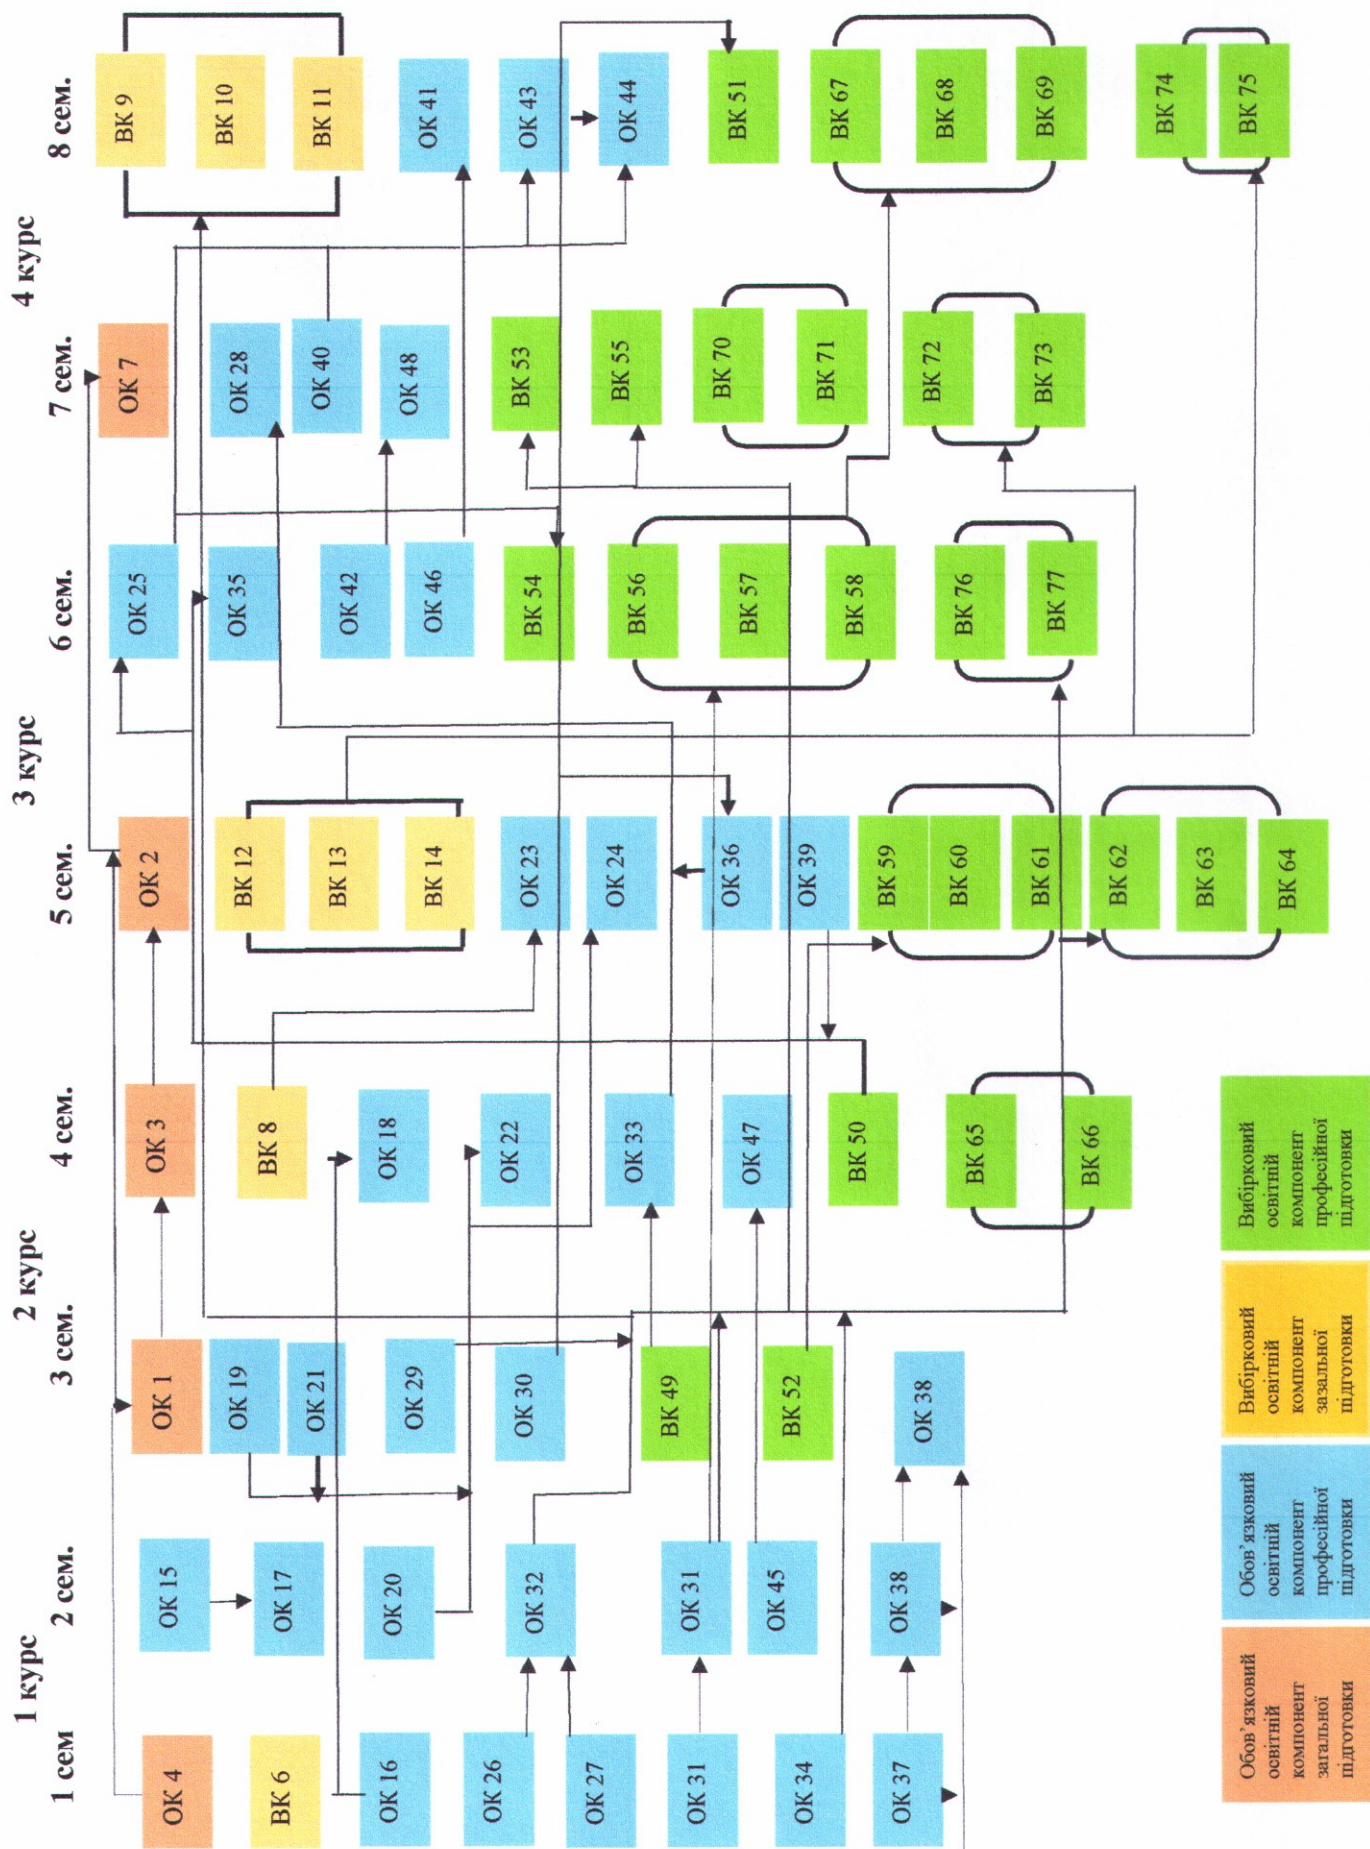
1 курс
1 сем
ОК 4
ВК 6
ОК 16
ОК 26
ОК 27
ОК 31
ОК 34
ОК 37

2 сем.
ОК 15
ОК 17
ОК 20
ОК 32
ОК 31
ОК 45
ОК 38

2 курс
3 сем.
ОК 1
ОК 19
ОК 21
ОК 29
ОК 30
ВК 49
ВК 52
ОК 38

4 сем.
ОК 3
ВК 8
ОК 18
ОК 22
ОК 33
ОК 47
ВК 50
ВК 65
ВК 66

3 курс
5 сем.
ОК 2
ВК 12
ВК 13
ВК 14
ОК 23
ОК 24
ОК 36
ОК 39
ВК 59
ВК 60
ВК 61
ВК 62
ВК 63
ВК 64

6 сем.
ОК 25
ОК 35
ОК 42
ОК 46
ВК 54
ВК 56
ВК 57
ВК 58
ВК 76
ВК 77

4 курс
7 сем.
ОК 7
ОК 28
ОК 40
ОК 48
ВК 53
ВК 55
ВК 70
ВК 71
ВК 72
ВК 73

8 сем.
ВК 9
ВК 10
ВК 11
ОК 41
ОК 43
ОК 44
ВК 51
ВК 67
ВК 68
ВК 69
ВК 74
ВК 75

Обов'язковий освітній компонент загальної підготовки
Обов'язковий освітній компонент професійної підготовки
Вибірковий освітній компонент загальної підготовки
Вибірковий освітній компонент професійної підготовки